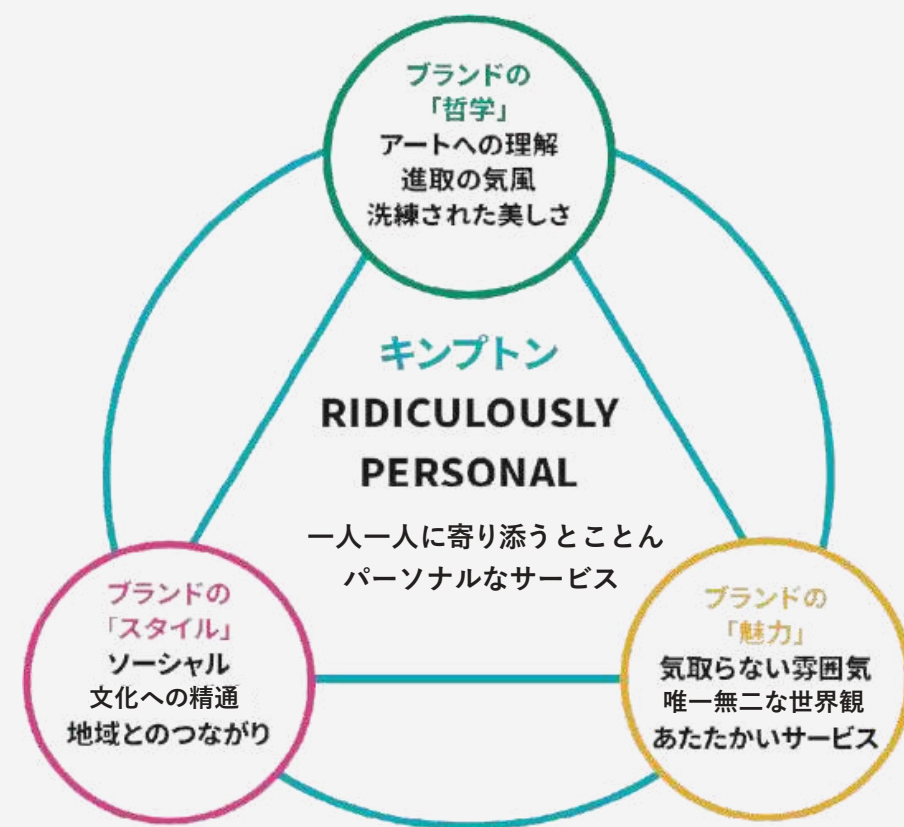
ブランドの
「哲学」
アートへの理解
進取の気風
洗練された美しさ

キンプトン
RIDICULOUSLY PERSONAL
一人一人に寄り添うとことん
パーソナルなサービス

ブランドの
「スタイル」
ソーシャル
文化への精通
地域とのつながり

ブランドの
「魅力」
気取らない雰囲気
唯一無二な世界観
あたたかいサービス